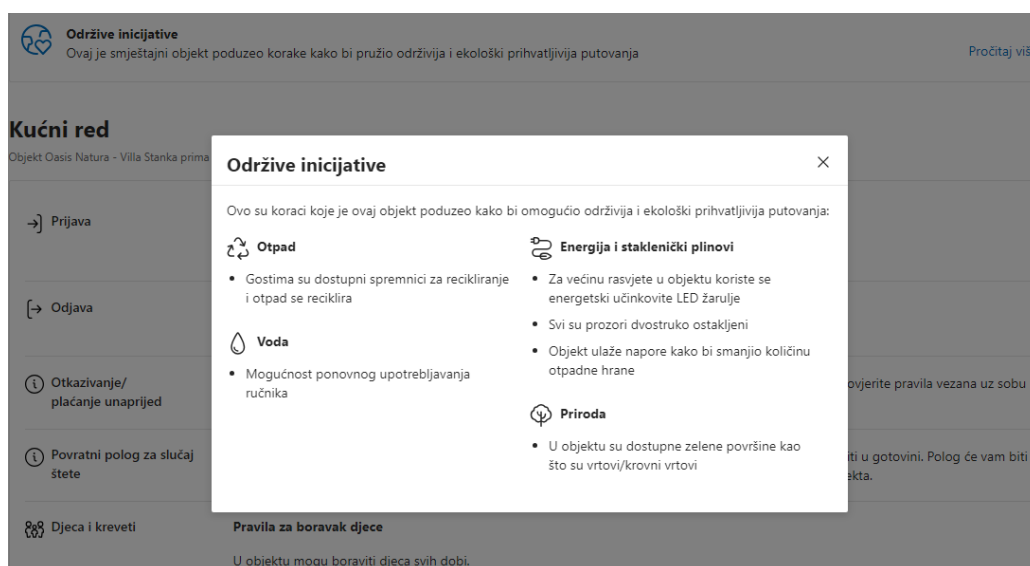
**Održive inicijative**
Ovaj je smještajni objekt poduzeo korake kako bi pružio održivija i ekološki prihvatljivija putovanja

Pročitaj viš

**Kućni red**
Objekt Oasis Natura - Villa Stanka prima

Prijava

Odjava

Otkazivanje/ plaćanje unaprijed

ovjerite pravila vezana uz sobu

Povratni polog za slučaj štete

ti u gotovini. Polog će vam biti ekta.

Djeca i kreveti

**Pravila za boravak djece**

U objektu mogu boraviti djeca svih dobi.

**Održive inicijative**

×

Ovo su koraci koje je ovaj objekt poduzeo kako bi omogućio održivija i ekološki prihvatljivija putovanja:

**Otpad**

- Gostima su dostupni spremnici za recikliranje i otpad se reciklira

**Voda**

- Mogućnost ponovnog upotrebljavanja ručnika

**Energija i staklenički plinovi**

- Za većinu rasvjete u objektu koriste se energetski učinkovite LED žarulje
- Svi su prozori dvostruko ostakljeni
- Objekt ulaže napore kako bi smanjio količinu otpadne hrane

**Priroda**

- U objektu su dostupne zelene površine kao što su vrtovi/krovni vrtovi